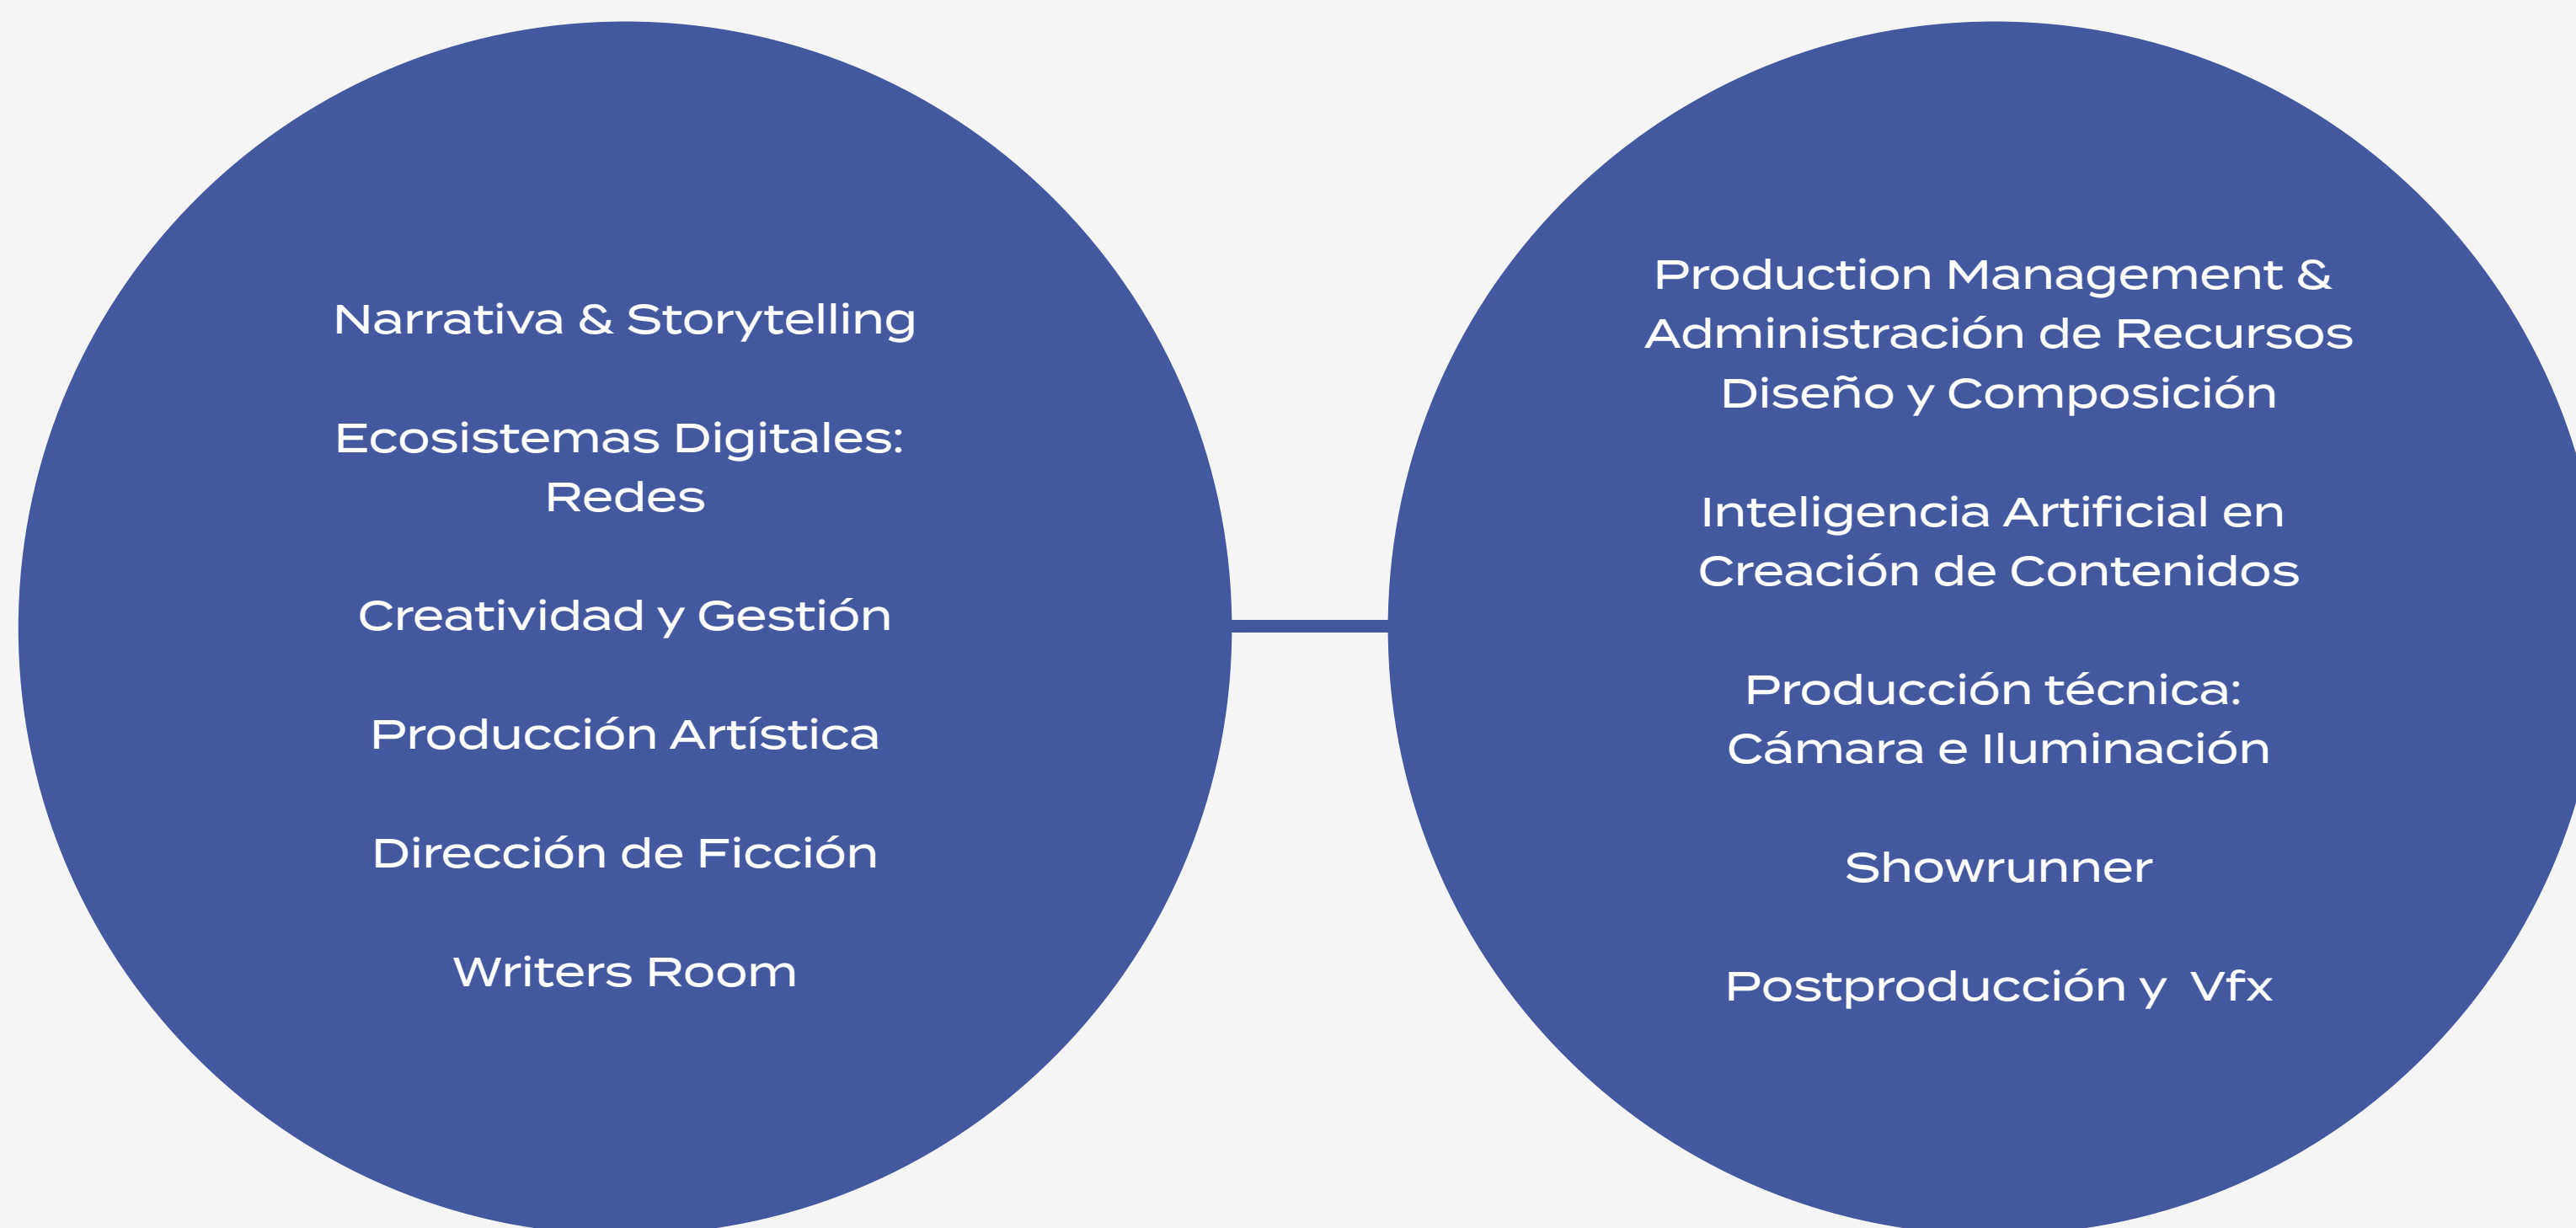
Narrativa & Storytelling

Ecosistemas Digitales: Redes

Creatividad y Gestión

Producción Artística

Dirección de Ficción

Writers Room

Production Management & Administración de Recursos
Diseño y Composición

Inteligencia Artificial en Creación de Contenidos

Producción técnica: Cámara e Iluminación

Showrunner

Postproducción y Vfx